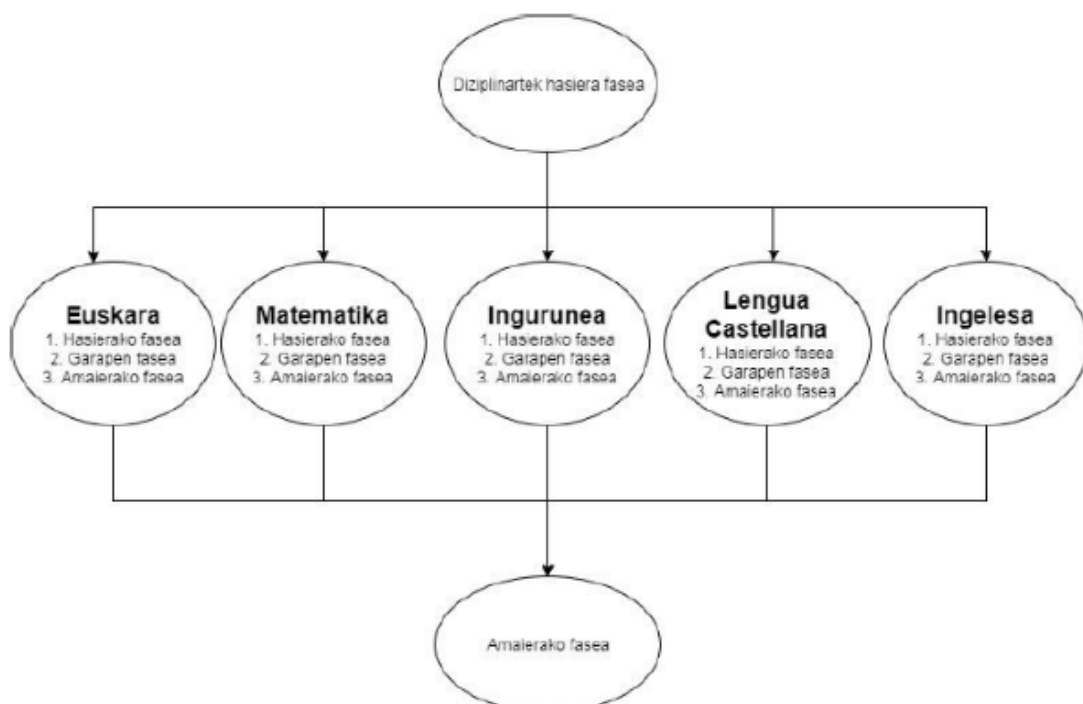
Diziplinartek hasiera fasea

Euskara
1. Hasierako fasea
2. Garapen fasea
3. Amaierako fasea

Matematika
1. Hasierako fasea
2. Garapen fasea
3. Amaierako fasea

Ingurunea
1. Hasierako fasea
2. Garapen fasea
3. Amaierako fasea

Lengua Castellana
1. Hasierako fasea
2. Garapen fasea
3. Amaierako fasea

Ingelesa
1. Hasierako fasea
2. Garapen fasea
3. Amaierako fasea

Amaierako fasea